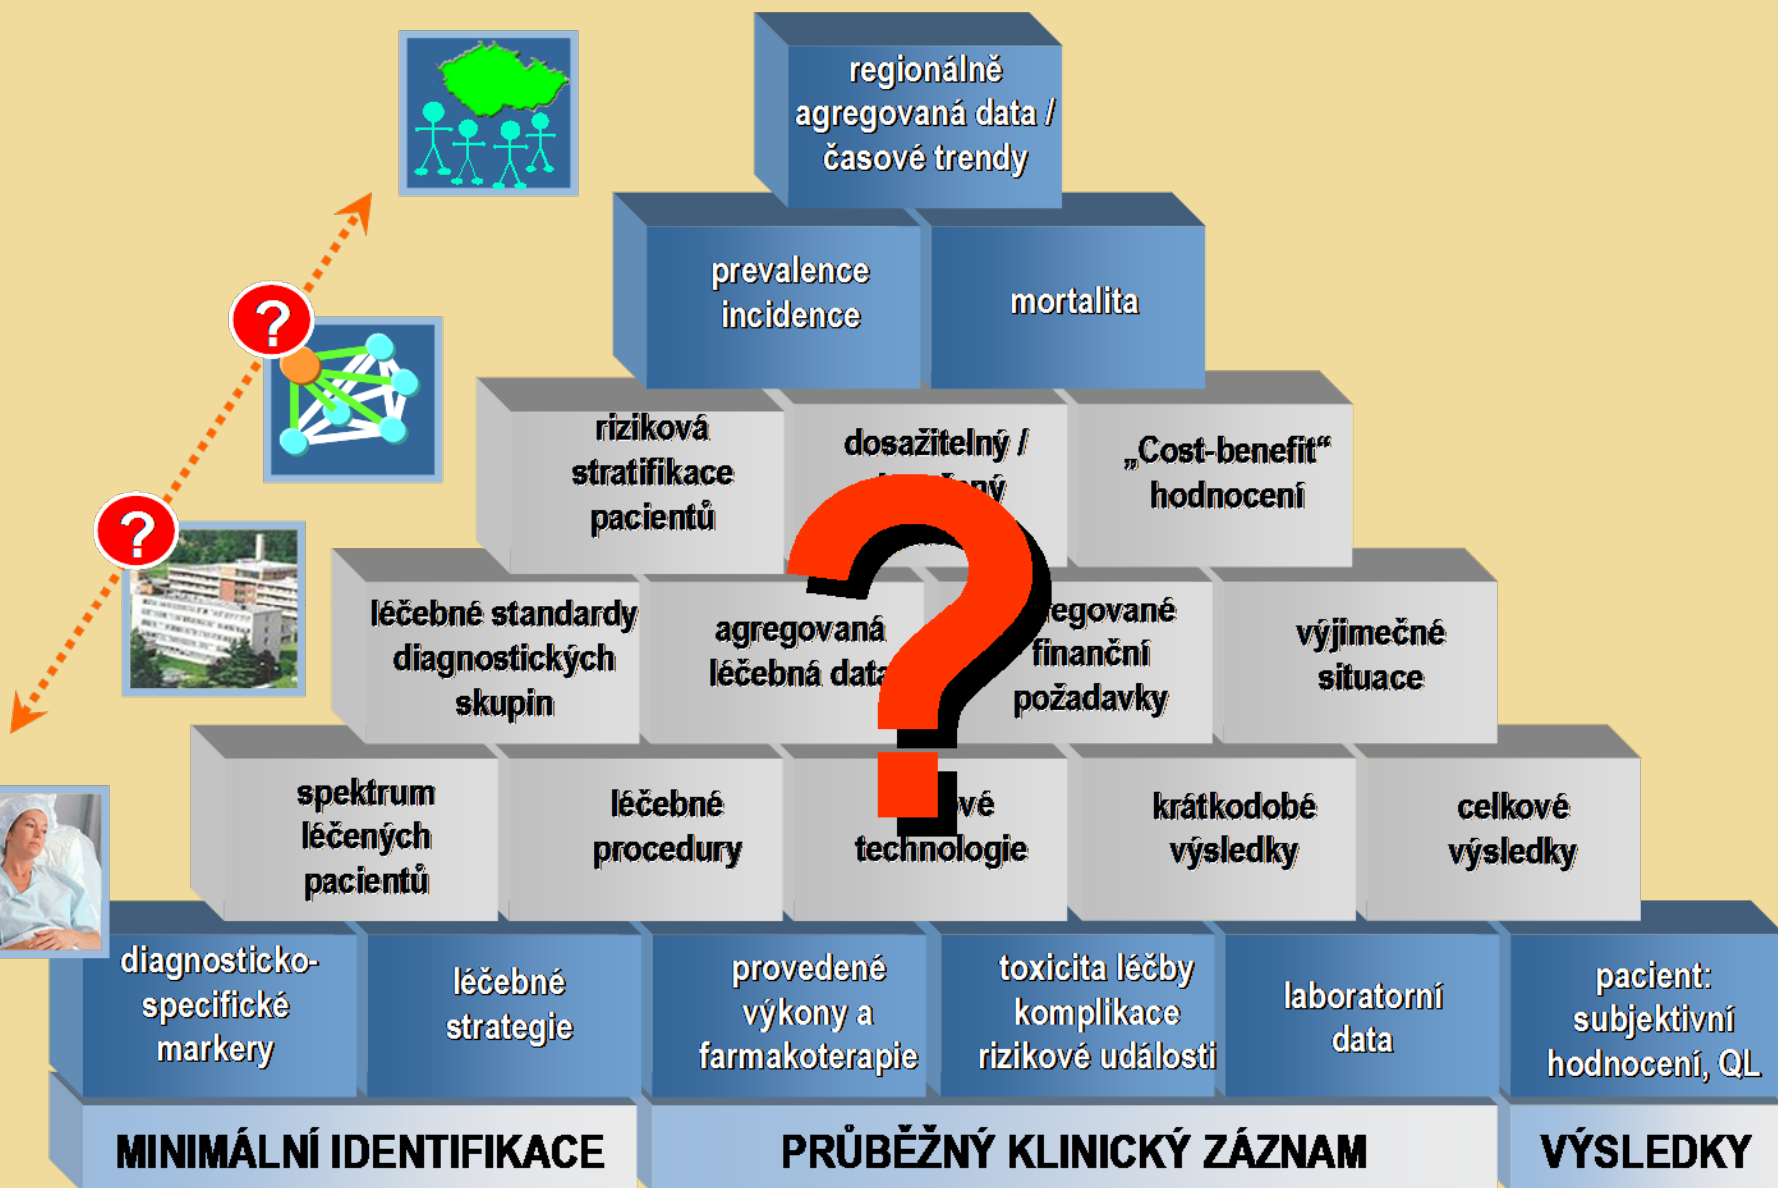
regionálně agregovaná data / časové trendy

prevalence incidence

mortalita

riziková stratifikace pacientů

dosažitelný / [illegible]

„Cost-benefit“ hodnocení

léčebné standardy diagnostických skupin

agregovaná léčebná data

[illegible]egované finanční požadavky

výjimečné situace

spektrum léčených pacientů

léčebné procedury

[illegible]vé technologie

krátkodobé výsledky

celkové výsledky

diagnosticko-specifické markery

léčebné strategie

provedené výkony a farmakoterapie

toxicita léčby komplikace rizikové události

laboratorní data

pacient: subjektivní hodnocení, QL

MINIMÁLNÍ IDENTIFIKACE

PRŮBĚŽNÝ KLINICKÝ ZÁZNAM

VÝSLEDKY

?

?

?